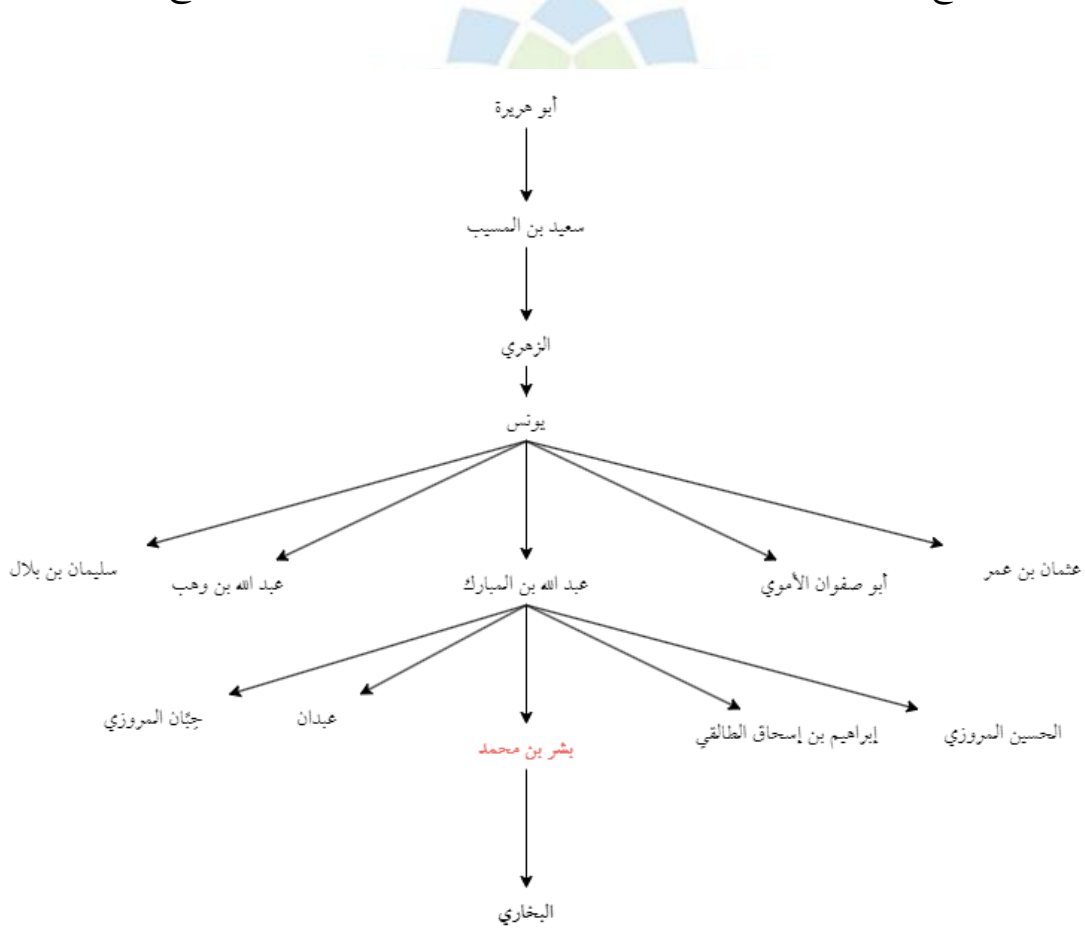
أبو هريرة

سعيد بن المسيب

الزهري

يونس

عثمان بن عمر

أبو صفوان الأموي

عبد الله بن المبارك

عبد الله بن وهب

سليمان بن بلال

الحسين المروزي

إبراهيم بن إسحاق الطالقي

بشر بن محمد

عبدان

حِبّان المروزي

البخاري